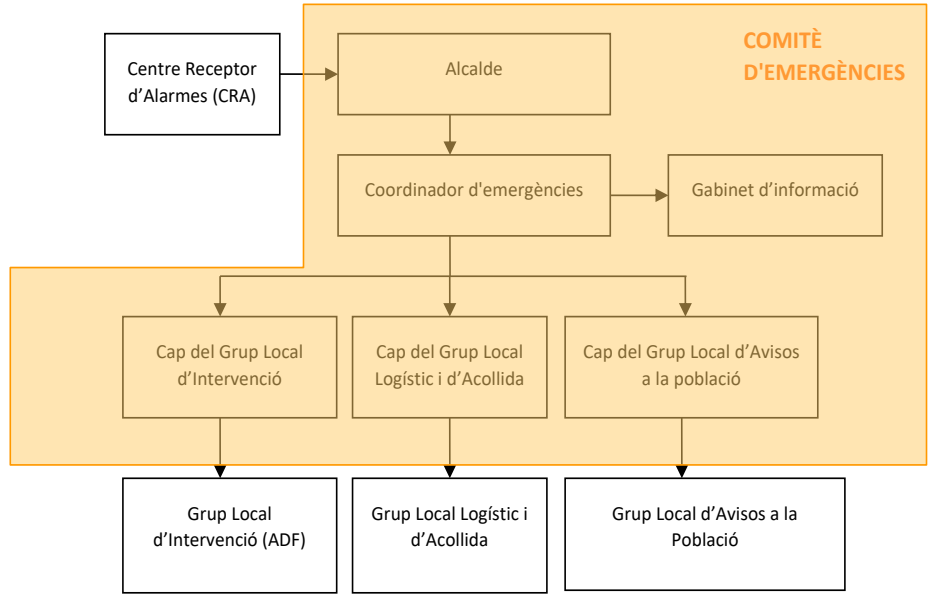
COMITÈ D'EMERGÈNCIES

Centre Receptor d’Alarmes (CRA)

Alcalde

Coordinador d'emergències

Gabinet d’informació

Cap del Grup Local d’Intervenció

Cap del Grup Local Logístic i d’Acollida

Cap del Grup Local d’Avisos a la població

Grup Local d’Intervenció (ADF)

Grup Local Logístic i d’Acollida

Grup Local d’Avisos a la Població